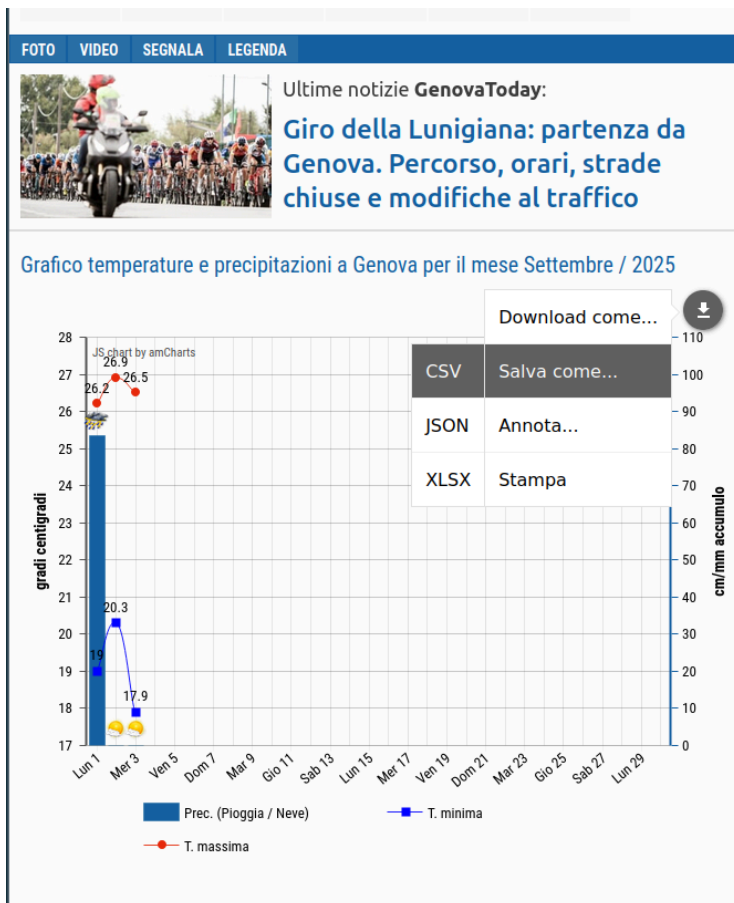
FOTO VIDEO SEGNALA LEGENDA

Ultime notizie **GenovaToday**:

Giro della Lunigiana: partenza da Genova. Percorso, orari, strade chiuse e modifiche al traffico

Grafico temperature e precipitazioni a Genova per il mese Settembre / 2025

Download come...

| CSV | Salva come... |
|---|---|
| JSON | Annota... |
| XLSX | Stampa |

JS chart by amCharts

gradi centigradi

28
27
26
25
24
23
22
21
20
19
18
17

26.2
26.9
26.5
20.3
19
17.9

110
100
90
80
70
60
50
40
30
20
10
0

cm/mm accumulo

Lun 1 Mer 3 Ven 5 Dom 7 Mar 9 Gio 11 Sab 13 Lun 15 Mer 17 Ven 19 Dom 21 Mar 23 Gio 25 Sab 27 Lun 29

Prec. (Pioggia / Neve)
T. minima
T. massima